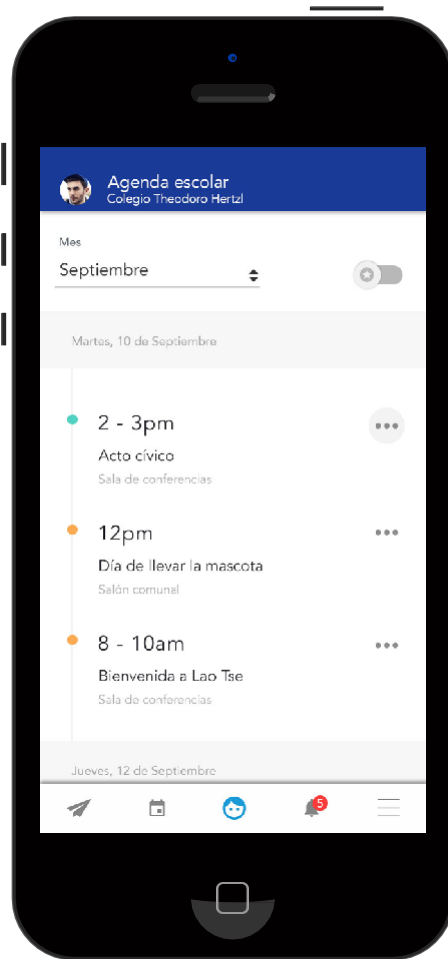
Agenda escolar
Colegio Theodoro Hertzl

Mes
Septiembre

Martes, 10 de Septiembre

2 - 3pm
Acto cívico
Sala de conferencias

12pm
Día de llevar la mascota
Salón comunal

8 - 10am
Bienvenida a Lao Tse
Sala de conferencias

Jueves, 12 de Septiembre

5